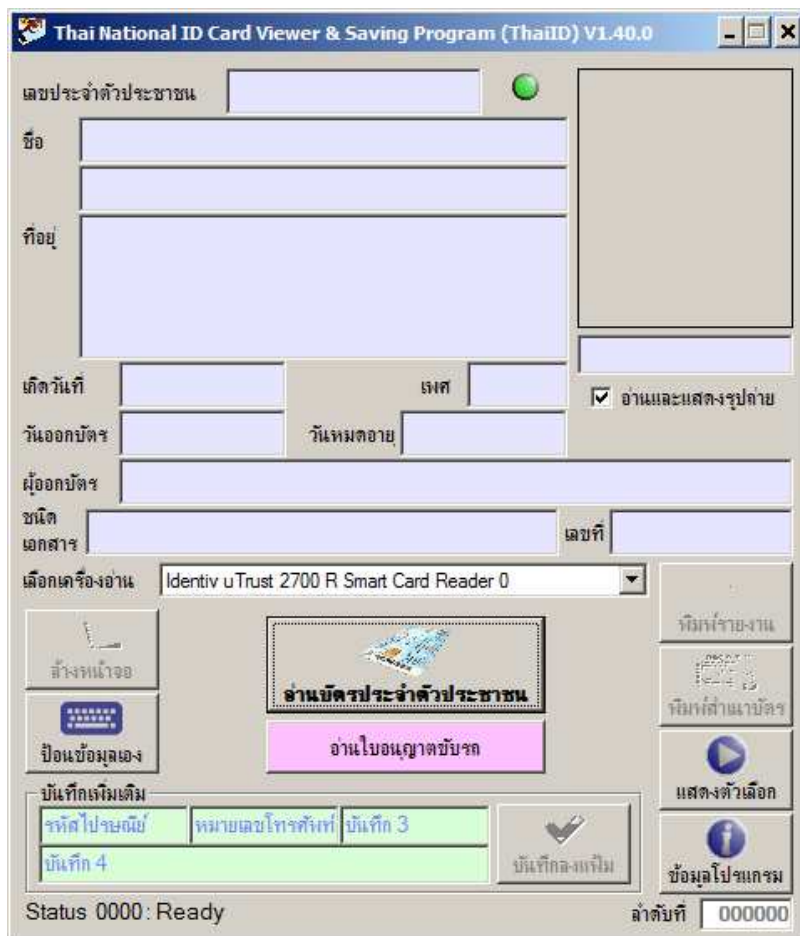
Thai National ID Card Viewer & Saving Program (ThaiID) V1.40.0

เลขประจำตัวประชาชน

ชื่อ

ที่อยู่

เกิดวันที่

เพศ

อ่านและแสดงรูปถ่าย

วันออกบัตร

วันหมดอายุ

ผู้ออกบัตร

ชนิดเอกสาร

เลขที่

เลือกเครื่องอ่าน

Identiv uTrust 2700 R Smart Card Reader 0

พิมพ์รายงาน

ล้างหน้าจอ

อ่านบัตรประจำตัวประชาชน

พิมพ์สำเนาบัตร

ป้อนข้อมูลเอง

อ่านใบอนุญาตขับรถ

แสดงตัวเลือก

บันทึกเพิ่มเติม

รหัสไปรษณีย์

หมายเลขโทรศัพท์

บันทึก 3

บันทึก 4

บันทึกลงแฟ้ม

ข้อมูลโปรแกรม

Status 0000: Ready

ลำดับที่

000000